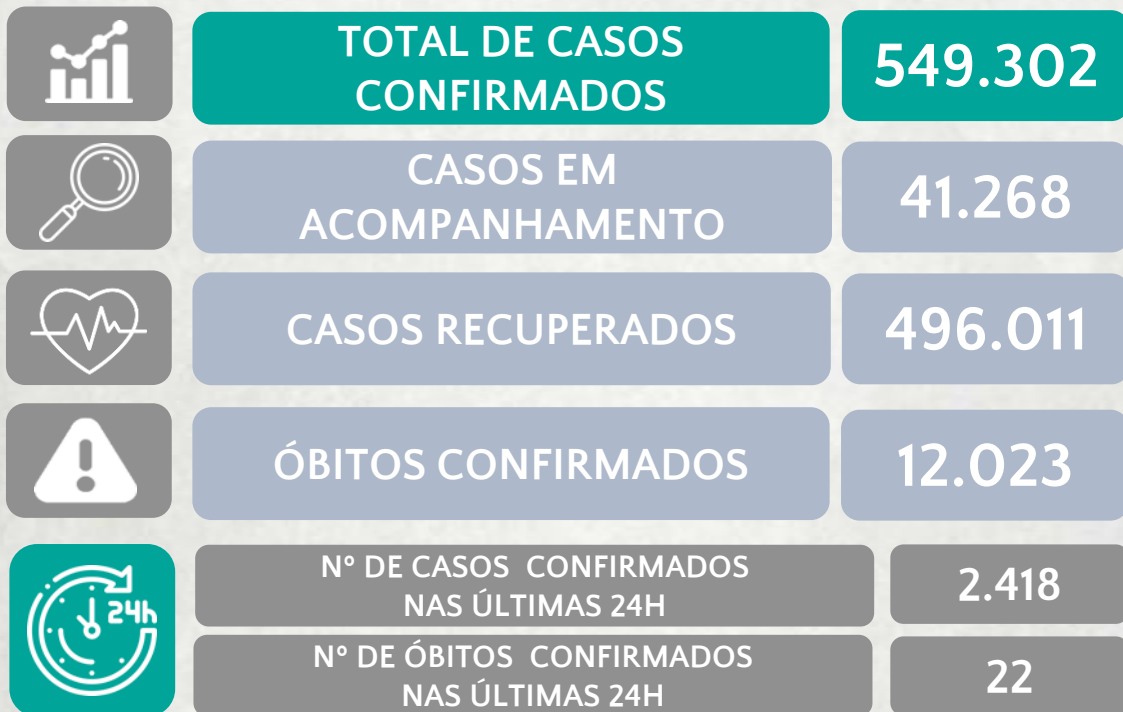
TOTAL DE CASOS CONFIRMADOS
549.302

CASOS EM ACOMPANHAMENTO
41.268

CASOS RECUPERADOS
496.011

ÓBITOS CONFIRMADOS
12.023

24h

Nº DE CASOS CONFIRMADOS NAS ÚLTIMAS 24H
2.418

Nº DE ÓBITOS CONFIRMADOS NAS ÚLTIMAS 24H
22